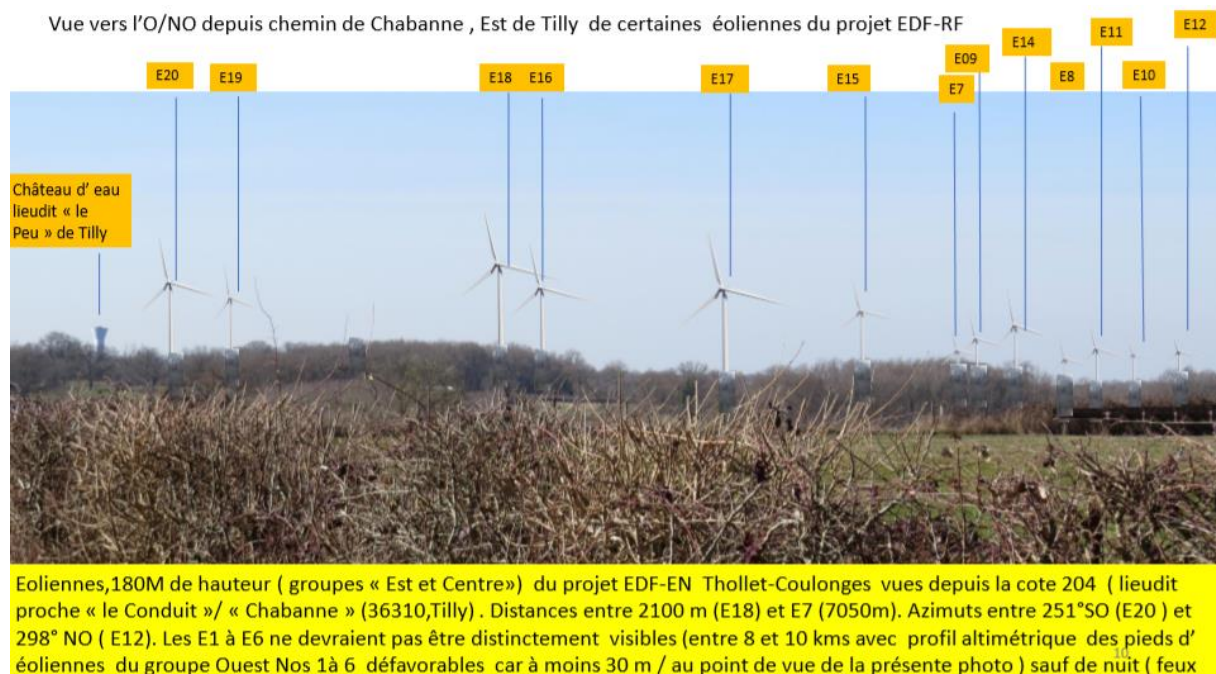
Vue vers l'O/NO depuis chemin de Chabanne , Est de Tilly de certaines éoliennes du projet EDF-RF

E20 E19 E18 E16 E17 E15 E7 E09 E14 E8 E11 E10 E12

Château d' eau lieudit « le Peu » de Tilly

Eoliennes,180M de hauteur ( groupes « Est et Centre») du projet EDF-EN Thollet-Coulonges vues depuis la cote 204 ( lieudit proche « le Conduit »/ « Chabanne » (36310,Tilly) . Distances entre 2100 m (E18) et E7 (7050m). Azimuts entre 251°SO (E20 ) et 298° NO ( E12). Les E1 à E6 ne devraient pas être distinctement visibles (entre 8 et 10 kms avec profil altimétrique des pieds d' éoliennes du groupe Ouest Nos 1à 6 défavorables car à moins 30 m / au point de vue de la présente photo ) sauf de nuit ( feux

10